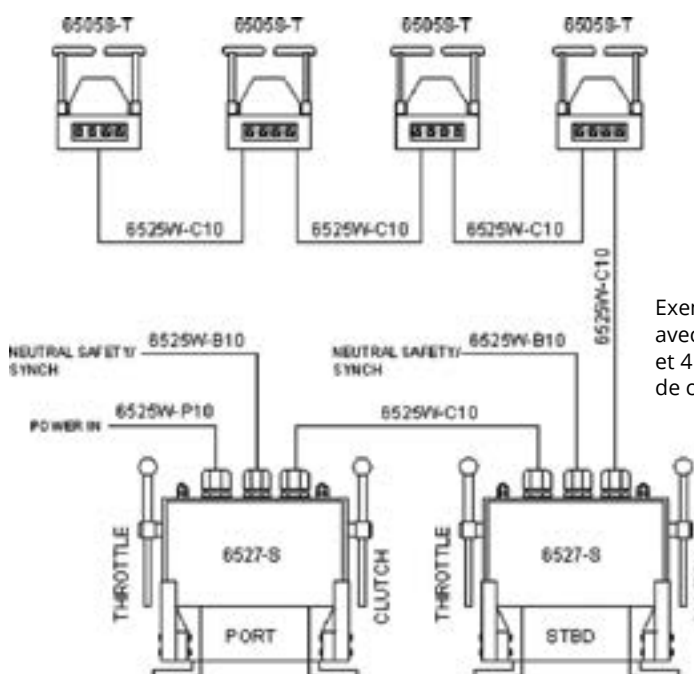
6505S-T
6505S-T
6505S-T
6505S-T

6525W-C10
6525W-C10
6525W-C10
6525W-C10

Exer
avec
et 4
de c

NEUTRAL SAFETY/ SYNCH
6525W-B10
NEUTRAL SAFETY/ SYNCH
6525W-B10

POWER IN
6525W-P10
6525W-C10

THROTTLE
6527-S
CLUTCH
PORT

THROTTLE
6527-S
STBD